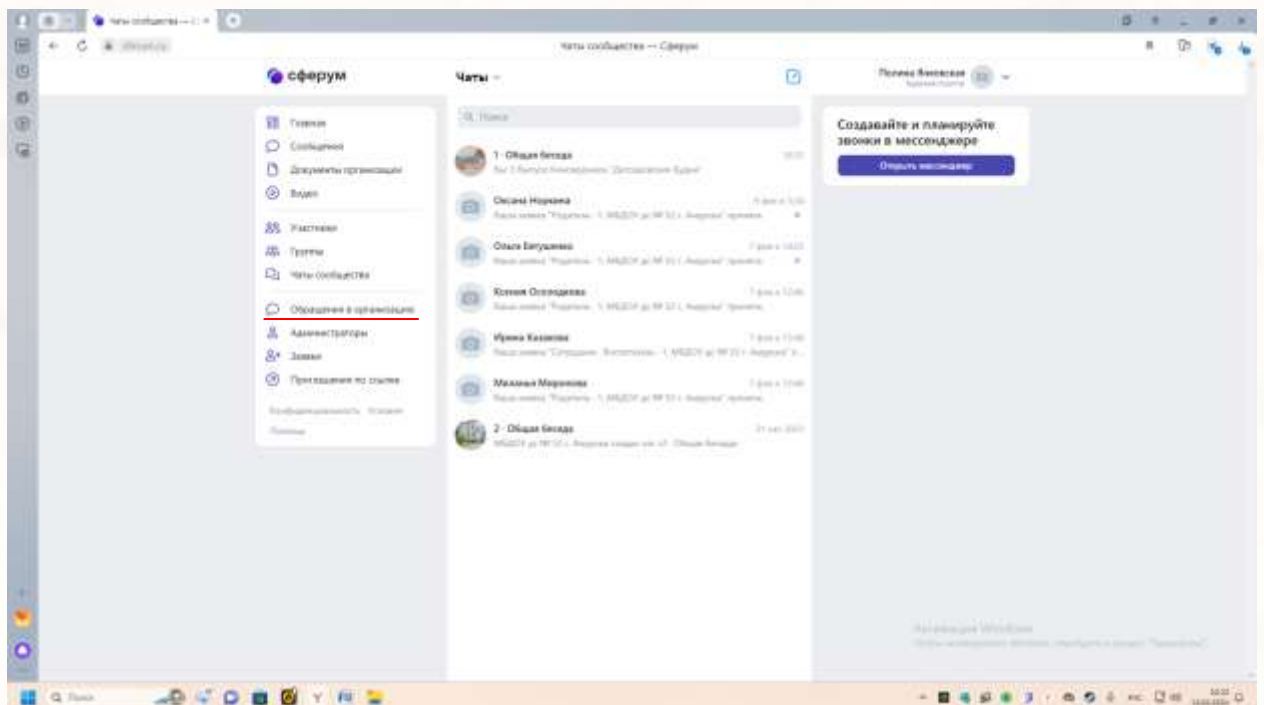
Чаты сообщества — Сферум

сферум

Чаты

Главная
Сообщения
Документы организации
Видео
Участники
Группы
Чаты сообщества
Обращения в организацию
Администраторы
Заявки
Приглашения по ссылке

Конфиденциальность Условия
Помощь

Поиск

1 · Общая беседа
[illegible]

Оксана Норкина
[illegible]

Ольга Евтушенко
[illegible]

Ксения Осокодкова
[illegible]

Ирина Казакова
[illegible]

Милана Миронова
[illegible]

2 · Общая беседа
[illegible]

Полина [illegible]

Создавайте и планируйте звонки в мессенджере

Открыть мессенджер

Активация Windows
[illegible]

Поиск